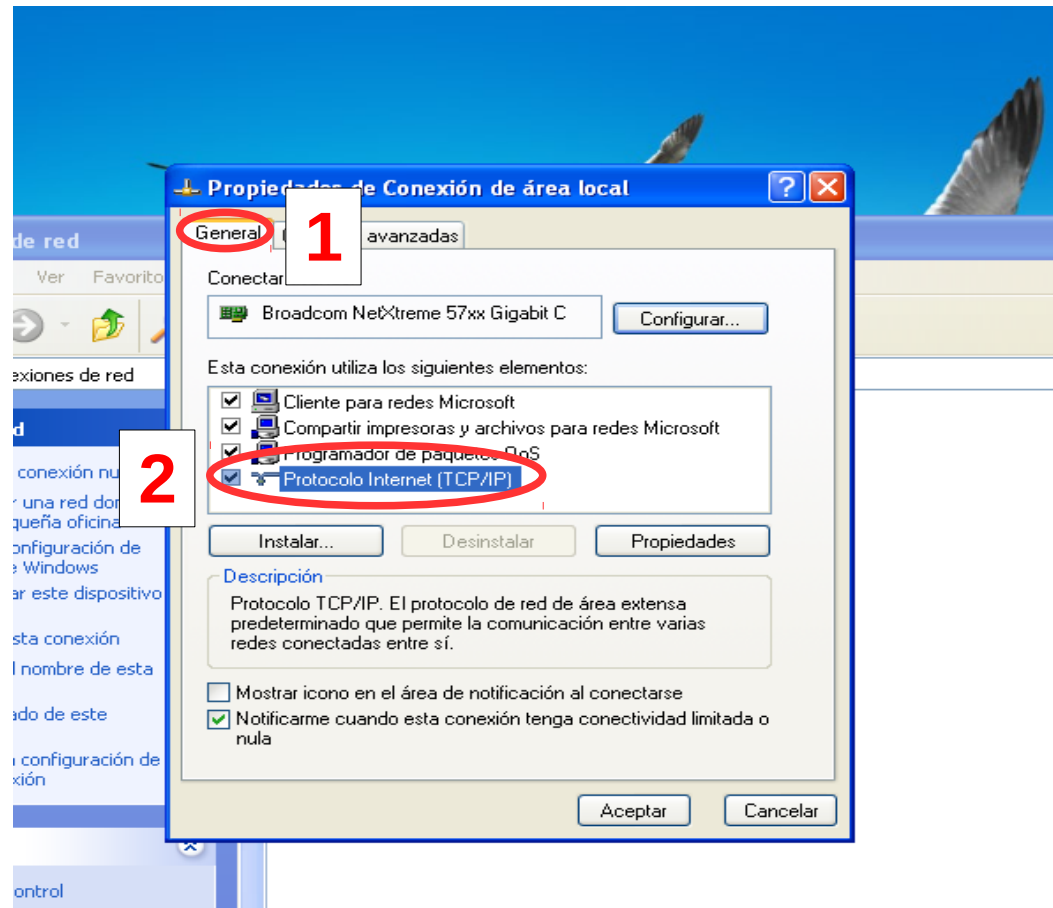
de red
Ver Favorito
exiones de red
d
conexión nu
r una red dor
queña oficina
onfiguración de
e Windows
ar este dispositivo
sta conexión
l nombre de esta
ado de este
configuración de
xión
ontrol

Propiedades de Conexión de área local
General 1 avanzadas
Conectar
Broadcom NetXtreme 57xx Gigabit C
Configurar...
Esta conexión utiliza los siguientes elementos:
Cliente para redes Microsoft
Compartir impresoras y archivos para redes Microsoft
2 Programador de paquetes QoS
Protocolo Internet (TCP/IP)
Instalar...
Desinstalar
Propiedades
Descripción
Protocolo TCP/IP. El protocolo de red de área extensa predeterminado que permite la comunicación entre varias redes conectadas entre sí.
Mostrar icono en el área de notificación al conectarse
Notificarme cuando esta conexión tenga conectividad limitada o nula
Aceptar
Cancelar